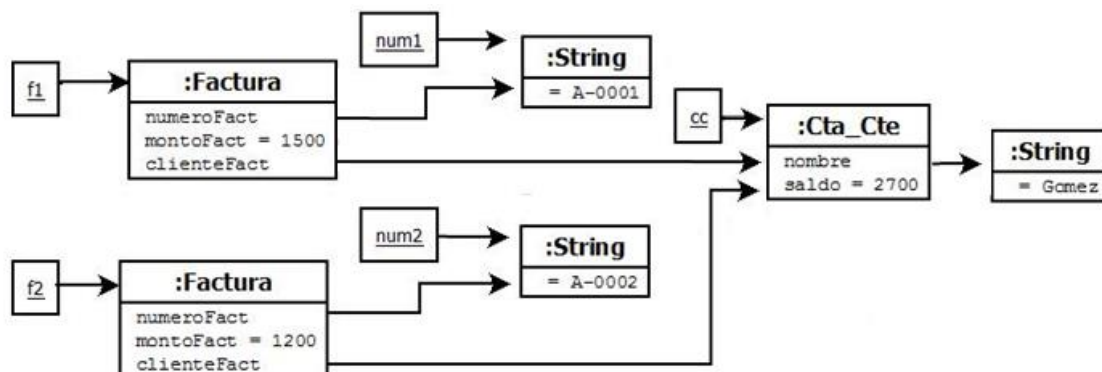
num1

:String

= A-0001

f1

:Factura

numeroFact
montoFact = 1500
clienteFact

cc

:Cta_Cte

nombre
saldo = 2700

:String

= Gomez

num2

:String

= A-0002

f2

:Factura

numeroFact
montoFact = 1200
clienteFact